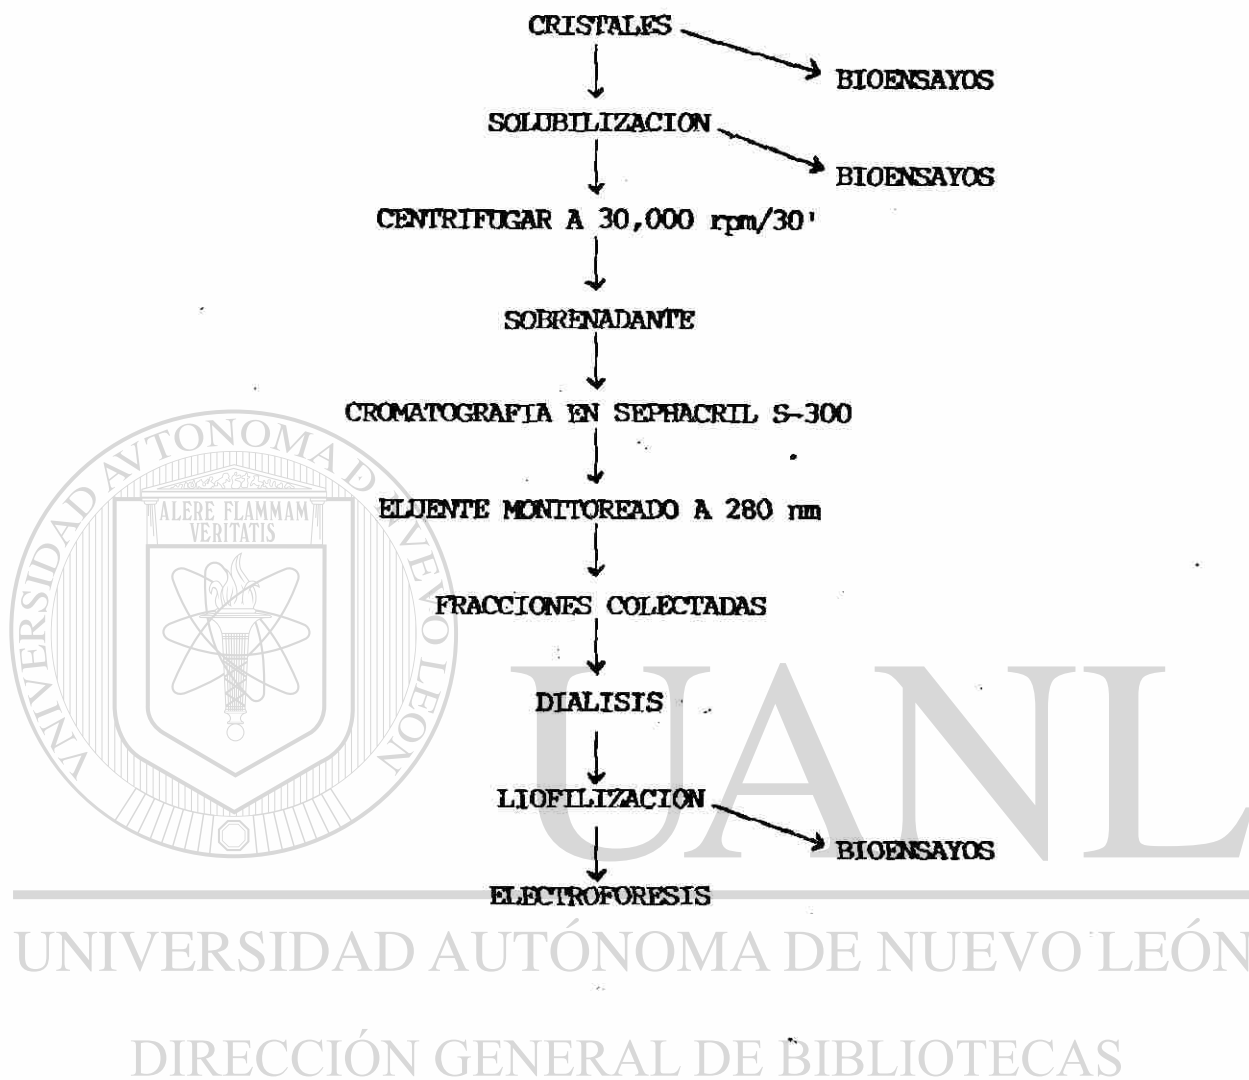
CRISTALES

BIOENSAYOS

SOLUBILIZACION

BIOENSAYOS

CENTRIFUGAR A 30,000 rpm/30'

SOBRENADANTE

CROMATOGRAFIA EN SEPHACRIL S-300

ELUENTE MONITOREADO A 280 nm

FRACCIONES COLECTADAS

DIALISIS

LIOFILIZACION

BIOENSAYOS

ELECTROFORESIS

UNIVERSIDAD AUTÓNOMA DE NUEVO LEÓN

ALERE FLAMMAM VERITATIS

UANL

DIRECCIÓN GENERAL DE BIBLIOTECAS